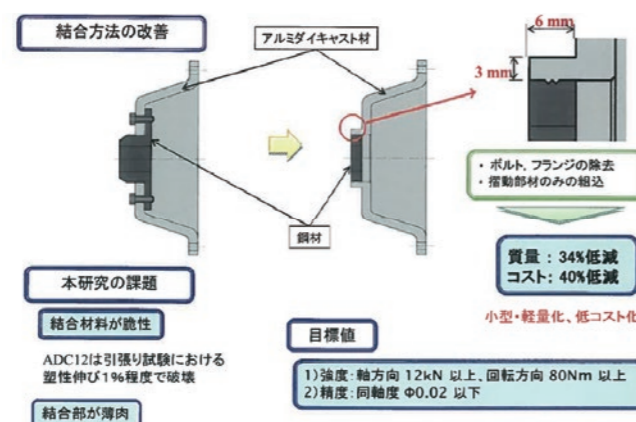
結合方法の改善

アルミダイキャスト材

6 mm

3 mm

・ボルト、フランジの除去
・摺動部材のみの組込

鋼材

質量：34%低減
コスト：40%低減

小型・軽量化、低コスト化

本研究の課題

結合材料が脆性

ADC12は引張り試験における塑性伸び1%程度で破壊

結合部が薄肉

目標値

1)強度：軸方向 12kN 以上、回転方向 80Nm 以上
2)精度：同軸度 Φ0.02 以下